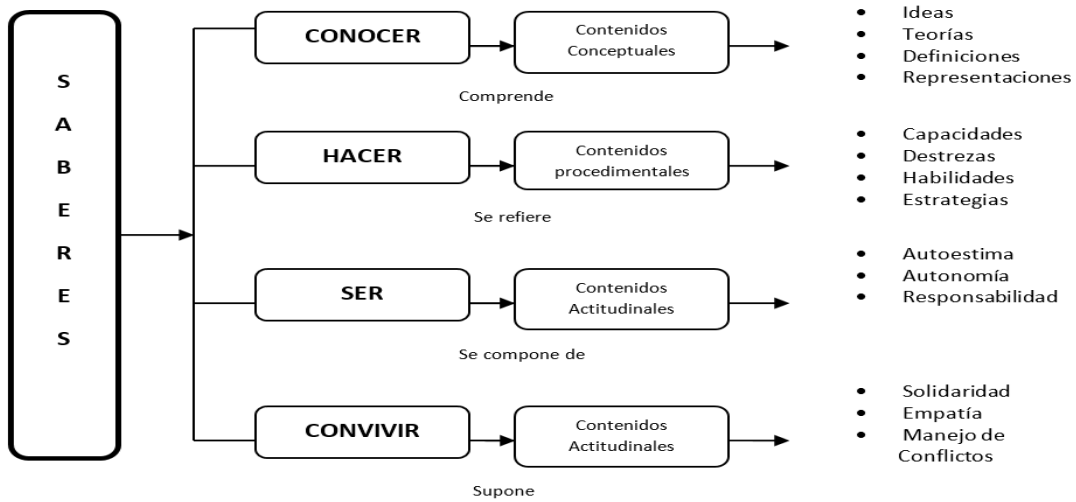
S
A
B
E
R
E
S

CONOCER
Contenidos Conceptuales
Comprende
- Ideas
- Teorías
- Definiciones
- Representaciones

HACER
Contenidos procedimentales
Se refiere
- Capacidades
- Destrezas
- Habilidades
- Estrategias

SER
Contenidos Actitudinales
Se compone de
- Autoestima
- Autonomía
- Responsabilidad

CONVIVIR
Contenidos Actitudinales
Supone
- Solidaridad
- Empatía
- Manejo de Conflictos